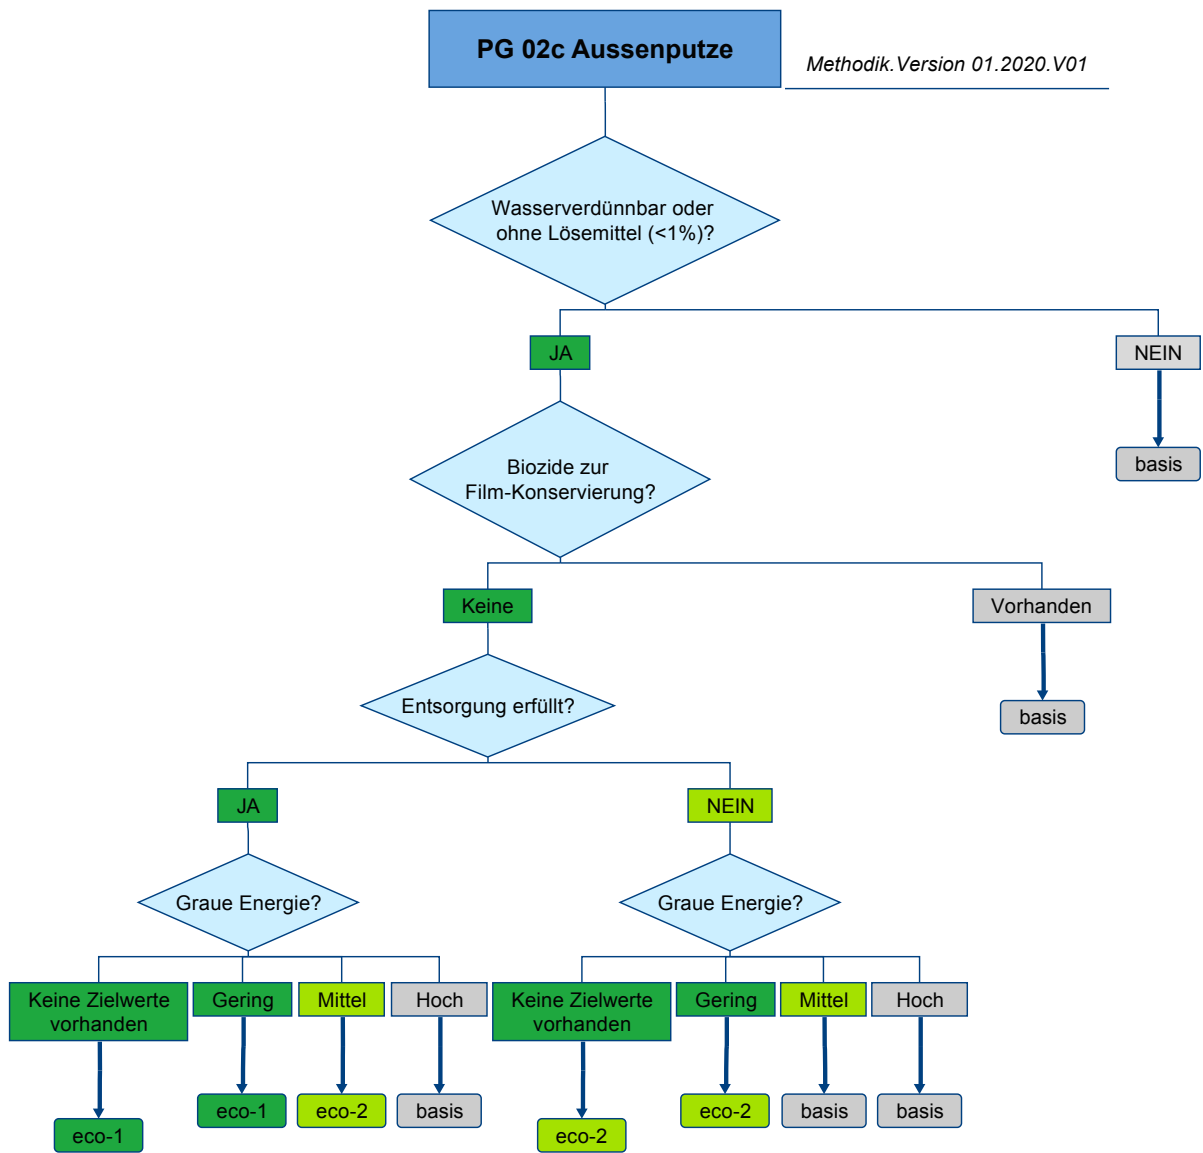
PG 02c Aussenputze

Methodik.Version 01.2020.V01

Wasserverdünnbar oder ohne Lösemittel (<1%)?

JA

NEIN

basis

Biozide zur Film-Konservierung?

Keine

Vorhanden

basis

Entsorgung erfüllt?

JA

NEIN

Graue Energie?

Keine Zielwerte vorhanden

Gering

Mittel

Hoch

eco-1

eco-1

eco-2

basis

Graue Energie?

Keine Zielwerte vorhanden

Gering

Mittel

Hoch

eco-2

eco-2

basis

basis